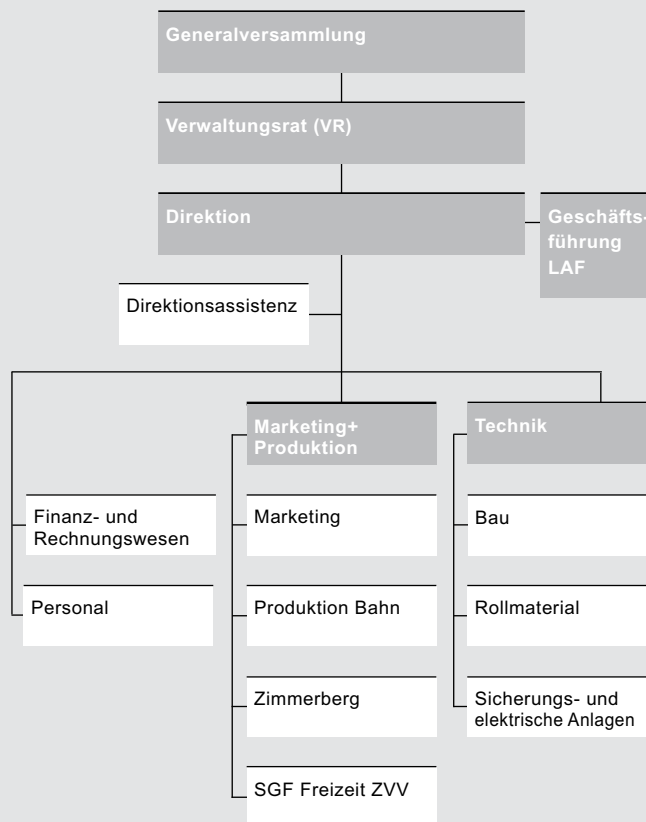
Generalversammlung

Verwaltungsrat (VR)

Direktion

Geschäftsführung LAF

Direktionsassistenz

Finanz- und Rechnungswesen

Personal

Marketing+ Produktion

Marketing

Produktion Bahn

Zimmerberg

SGF Freizeit ZVV

Technik

Bau

Rollmaterial

Sicherungs- und elektrische Anlagen